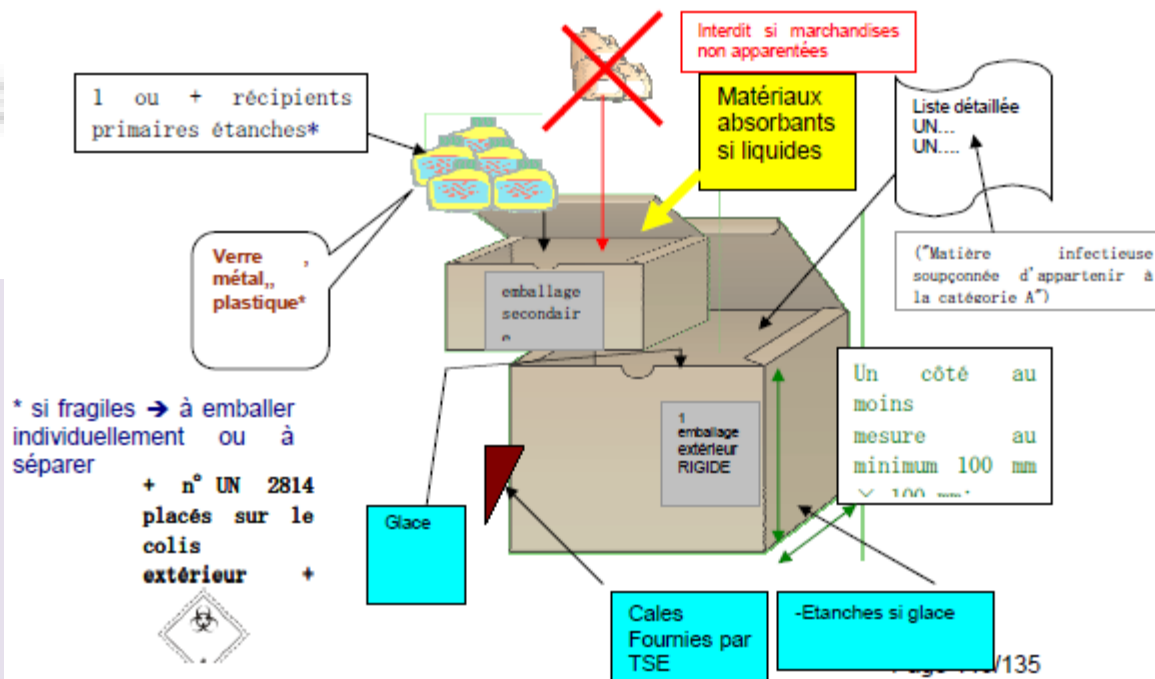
Interdit si marchandises non apparentées

1 ou + récipients primaires étanches*

Matériaux absorbants si liquides

Liste détaillée
UN…
UN….

("Matière infectieuse soupçonnée d'appartenir à la catégorie A")

Verre , métal,, plastique*

emballage secondaire

Un côté au moins mesure au minimum 100 mm × 100 mm

* si fragiles → à emballer individuellement ou à séparer

1 emballage extérieur RIGIDE

+ n° UN 2814 placés sur le colis extérieur +

Glace

Cales Fournies par TSE

-Etanches si glace

Page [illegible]/135